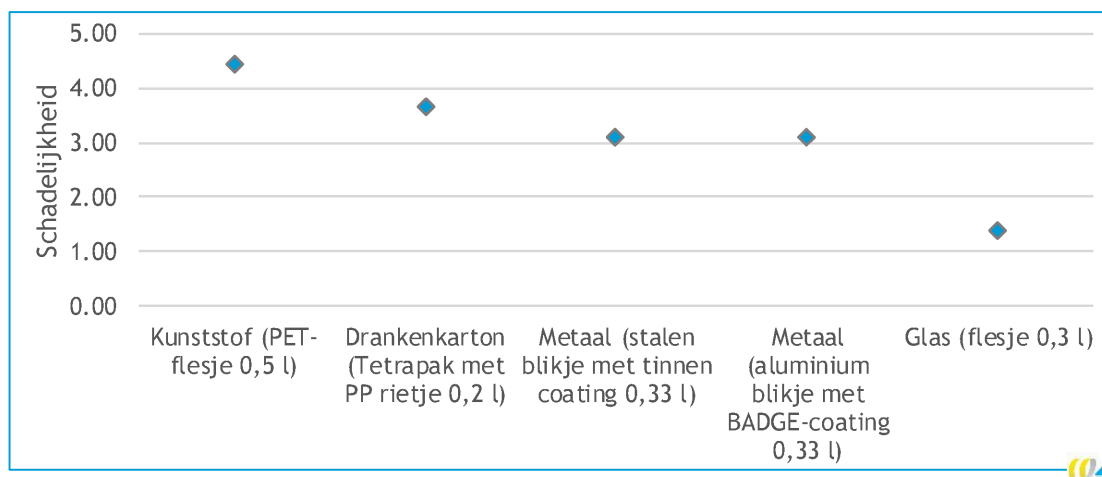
Schadelijkheid

5.00
4.00
3.00
2.00
1.00
0.00

Kunststof (PET-flesje 0,5 l)
Drankenkarton (Tetrapak met PP rietje 0,2 l)
Metaal (stalen blikje met tinnen coating 0,33 l)
Metaal (aluminium blikje met BADGE-coating 0,33 l)
Glas (flesje 0,3 l)